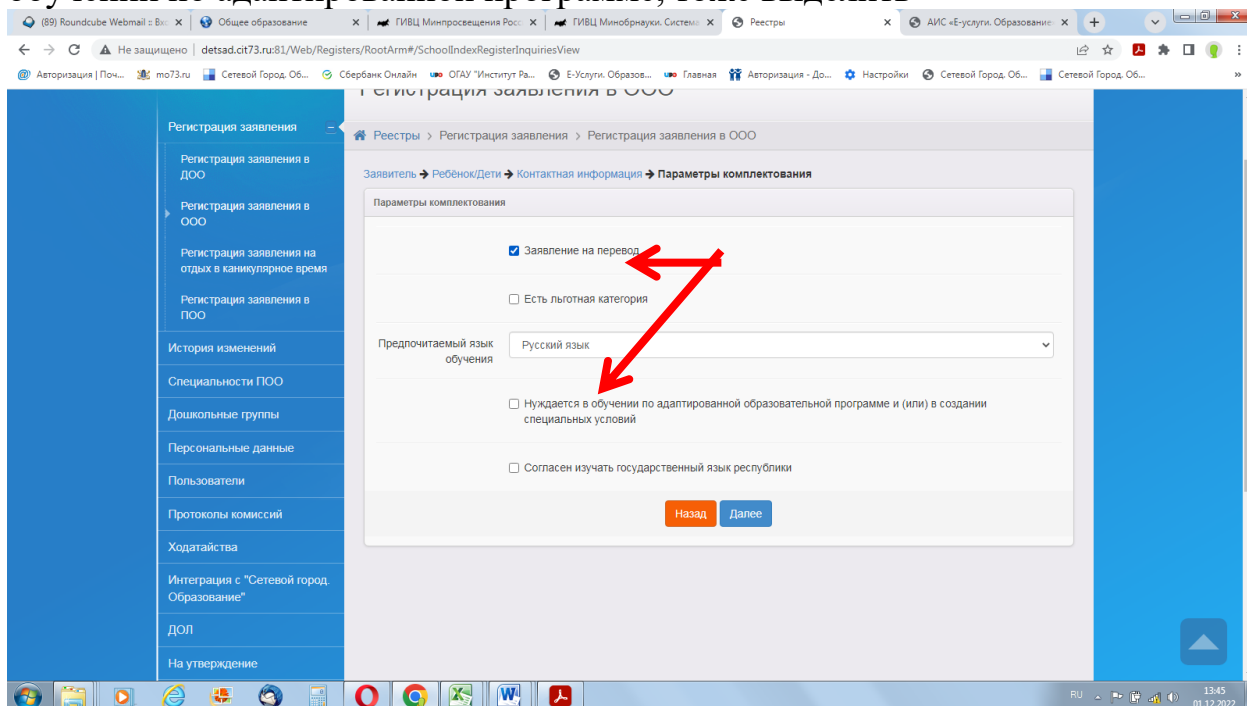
(89) Roundcube Webmail :: Вх ×
Общее образование ×
ГИВЦ Минпросвещения Росс ×
ГИВЦ Минобрнауки. Систем ×
Реестры ×
АИС «Е-услуги. Образование ×

Не защищено | detsad.cit73.ru:81/Web/Registers/RootArm#/SchoolIndexRegisterInquiriesView

Авторизация | Поч... mo73.ru Сетевой Город. Об... Сбербанк Онлайн ОГАУ "Институт Ра... Е-Услуги. Образов... Главная Авторизация - До... Настройки Сетевой Город. Об... Сетевой Город. Об...

Регистрация заявления в ООО

Регистрация заявления
Регистрация заявления в ДОО
Регистрация заявления в ООО
Регистрация заявления на отдых в каникулярное время
Регистрация заявления в ПОО
История изменений
Специальности ПОО
Дошкольные группы
Персональные данные
Пользователи
Протоколы комиссий
Ходатайства
Интеграция с "Сетевой город. Образование"
ДОЛ
На утверждение

Реестры > Регистрация заявления > Регистрация заявления в ООО

Заявитель → Ребёнок/Дети → Контактная информация → Параметры комплектования

Параметры комплектования

Заявление на перевод

Есть льготная категория

Предпочитаемый язык обучения
Русский язык

Нуждается в обучении по адаптированной образовательной программе и (или) в создании специальных условий

Согласен изучать государственный язык республики

Назад Далее

RU 13:45 01.12.2022